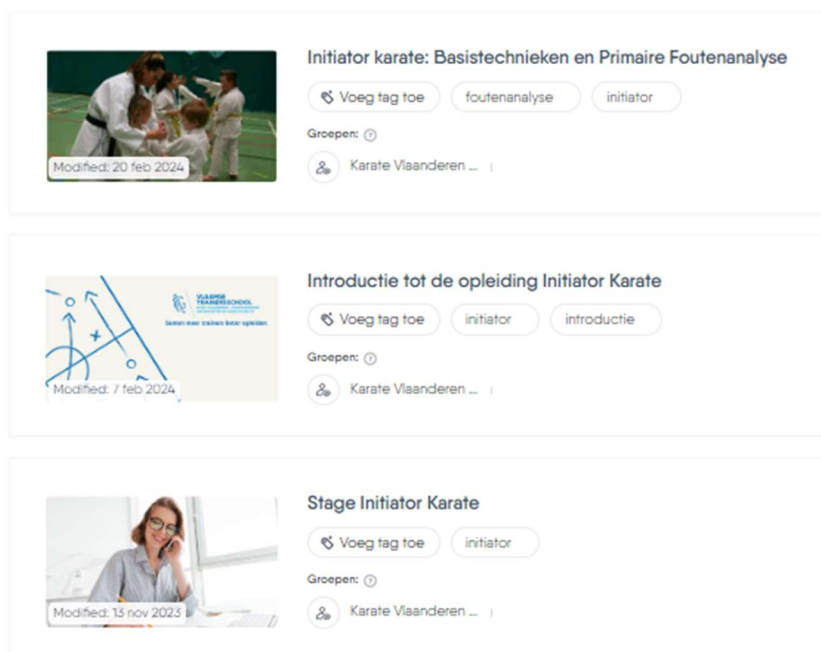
Modified: 20 feb 2024

Initiator karate: Basistechnieken en Primaire Foutenanalyse

Voeg tag toe

foutenanalyse

initiator

Groepen:

Karate Vlaanderen ...

VLAAMSE TRAINERSSCHOOL

samen naar trainen beter opleiden

Modified: 7 feb 2024

Introductie tot de opleiding Initiator Karate

Voeg tag toe

initiator

introductie

Groepen:

Karate Vlaanderen ...

Modified: 13 nov 2023

Stage Initiator Karate

Voeg tag toe

initiator

Groepen:

Karate Vlaanderen ...